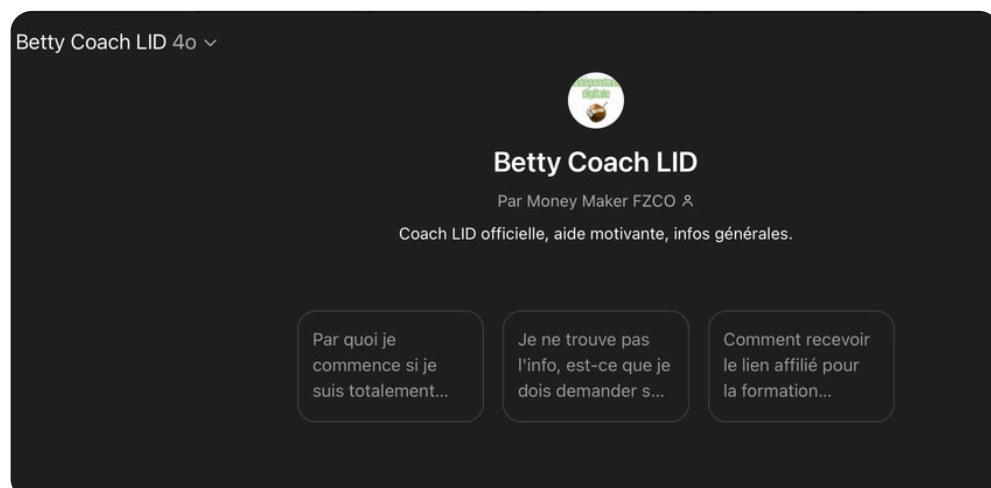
Betty Coach LID 4o

Indépendance digitale

Betty Coach LID

Par Money Maker FZCO

Coach LID officielle, aide motivante, infos générales.

Par quoi je commence si je suis totalement...

Je ne trouve pas l'info, est-ce que je dois demander s...

Comment recevoir le lien affilié pour la formation...